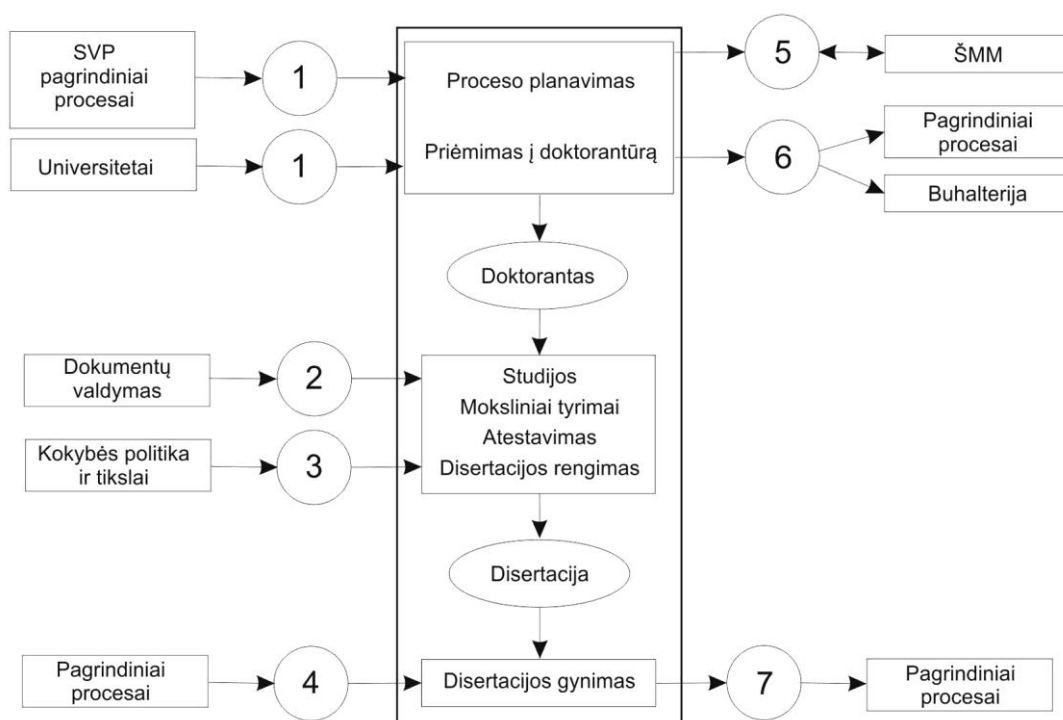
SVP pagrindiniai procesai

1

Proceso planavimas

5

ŠMM

Universitetai

1

Priėmimas į doktorantūrą

6

Pagrindiniai procesai

Buhalterija

Doktorantas

Dokumentų valdymas

2

Studijos
Moksliniai tyrimai
Atestavimas
Disertacijos rengimas

Kokybės politika ir tikslai

3

Disertacija

Pagrindiniai procesai

4

Disertacijos gynimas

7

Pagrindiniai procesai